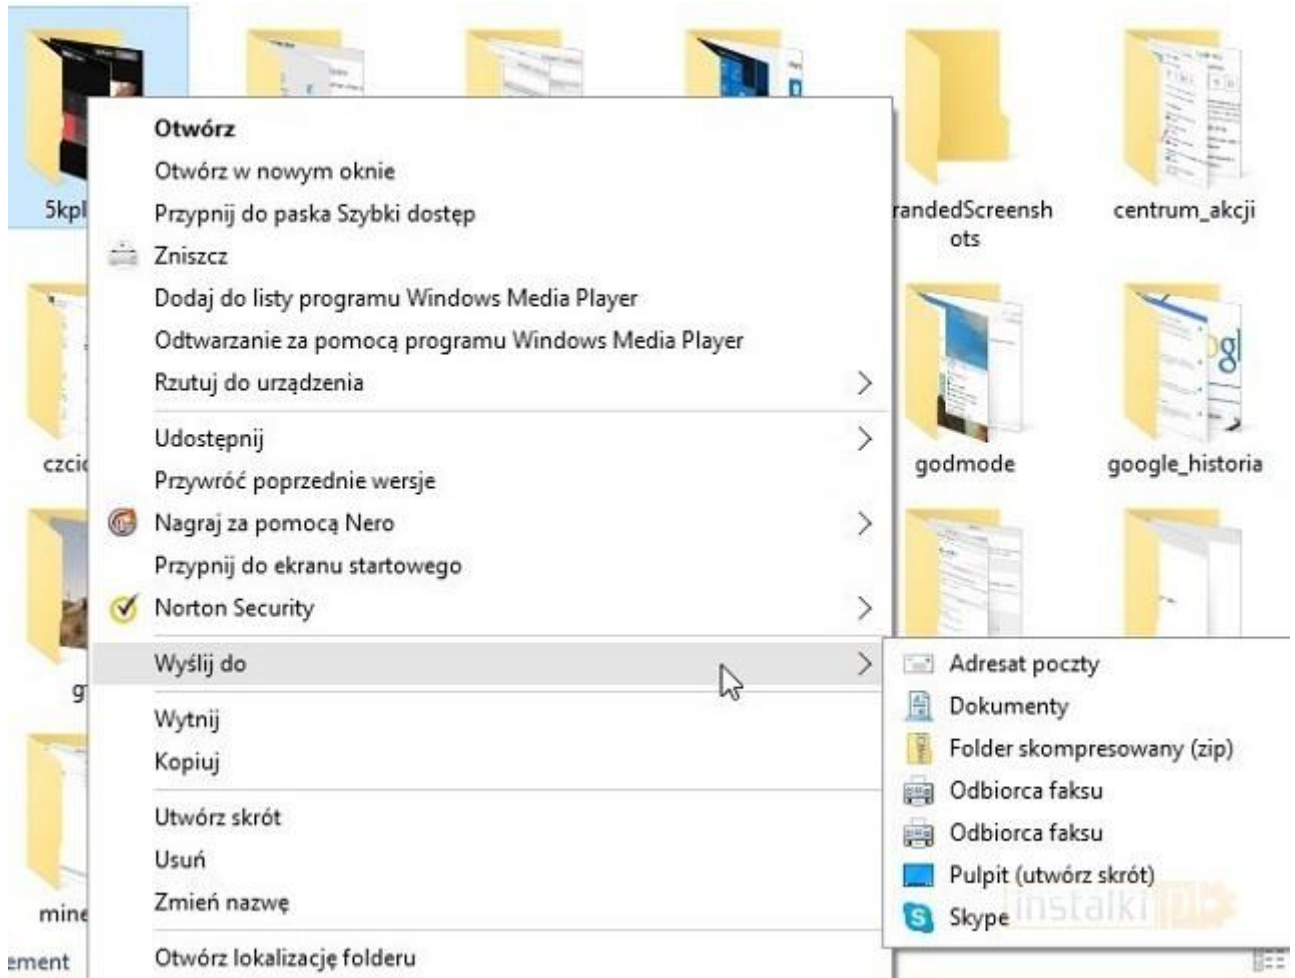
5kpl

randedScreenshots

centrum_akcji

czcio

godmode

google_historia

g

mine

ement

Otwórz
Otwórz w nowym oknie
Przypnij do paska Szybki dostęp
Zniszcz
Dodaj do listy programu Windows Media Player
Odtwarzanie za pomocą programu Windows Media Player
Rzutuj do urządzenia

Udostępnij
Przywróć poprzednie wersje
Nagraj za pomocą Nero
Przypnij do ekranu startowego
Norton Security

Wyślij do

Wytnij
Kopiuj

Utwórz skrót
Usuń
Zmień nazwę

Otwórz lokalizację folderu

Adresat poczty
Dokumenty
Folder skompresowany (zip)
Odbiorca faksu
Odbiorca faksu
Pulpit (utwórz skrót)
Skype

instalki.pl